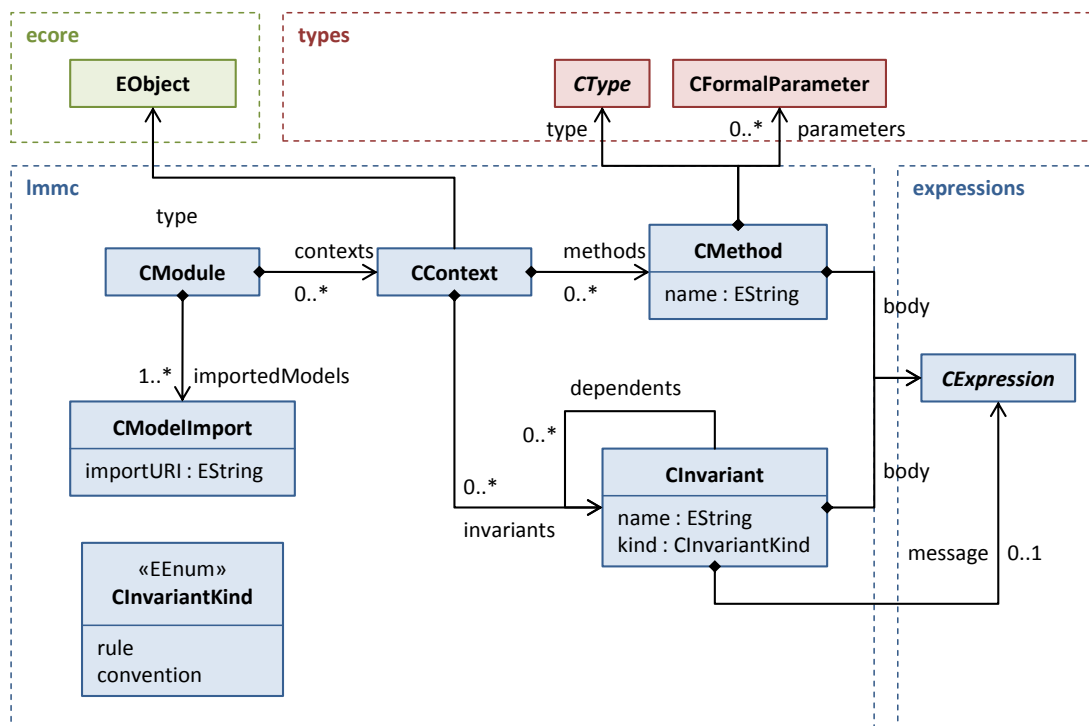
ecore

EObject

types

CType

CFormalParameter

type

0..*

parameters

lmmc

type

CModule

contexts

0..*

CContext

methods

0..*

CMethod

name : EString

body

1..*

importedModels

CModelImport

importURI : EString

dependents

0..*

0..*

invariants

CInvariant

name : EString
kind : CInvariantKind

body

«EEnum»
CInvariantKind

rule
convention

expressions

CExpression

message

0..1